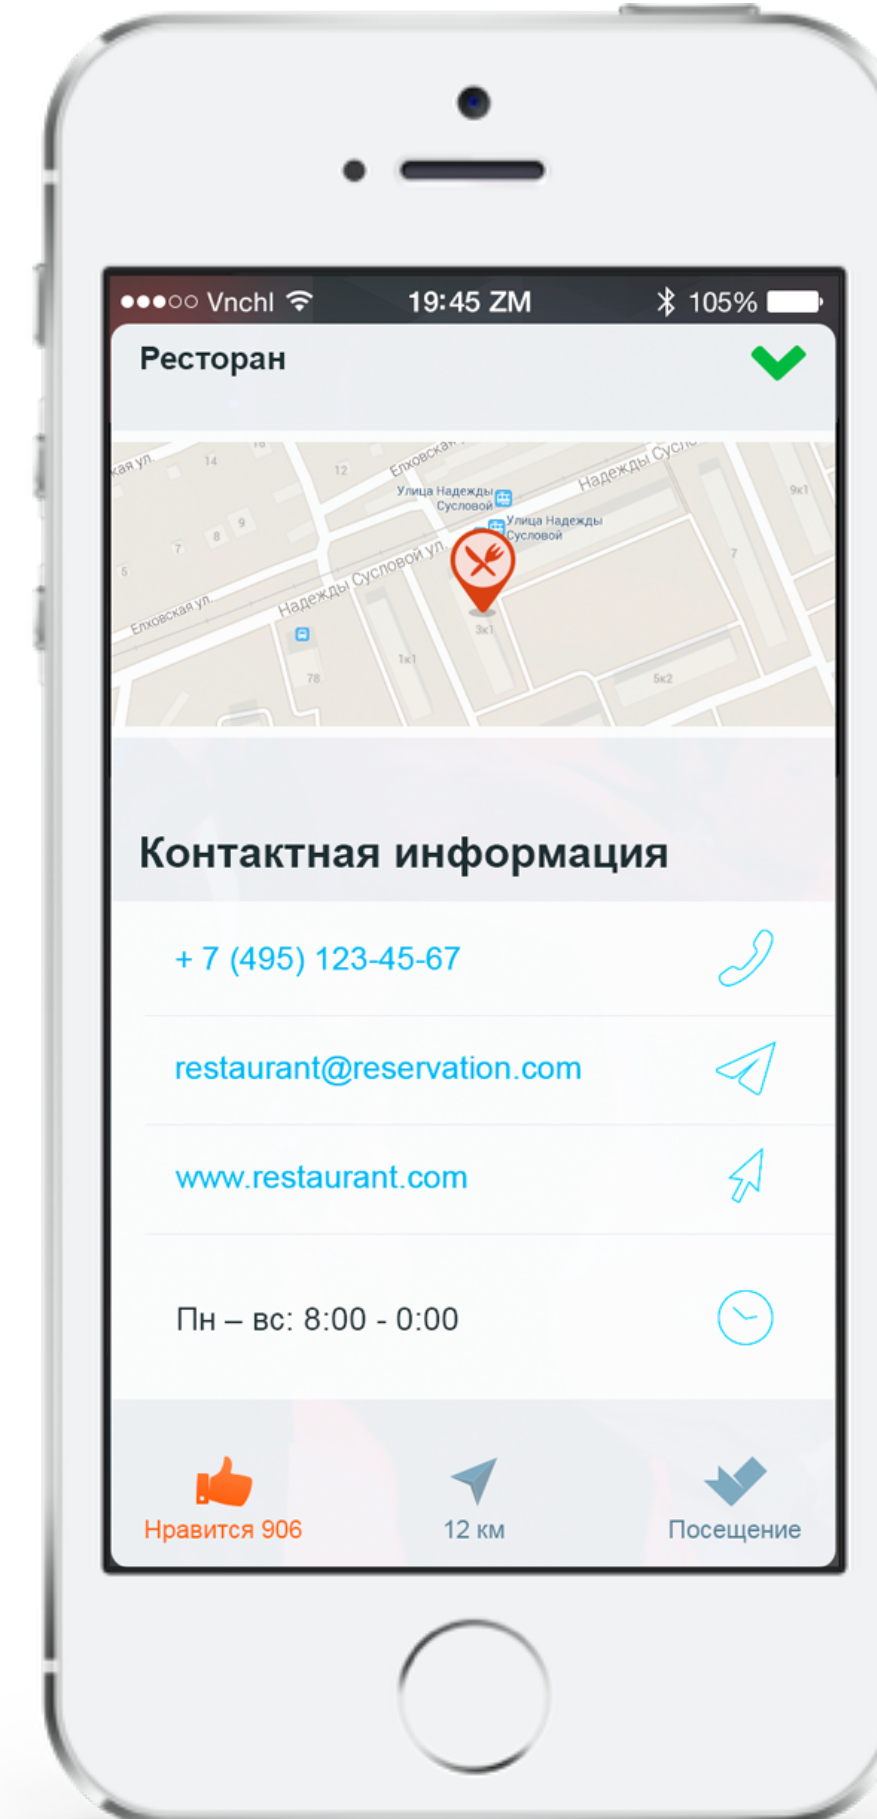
●●●○○ Vnchl 19:45 ZM 105%

Ресторан

кая ул. 14 12 Елховская Улица Надежды Сусловой Улица Надежды Сусловой Надежды Сусл 9к1 9 8 7 5 Надежды Сусловой ул. Елховская ул. 3к1 1к1 78 5к2 7

Контактная информация

+ 7 (495) 123-45-67

restaurant@reservation.com

www.restaurant.com

Пн – вс: 8:00 - 0:00

Нравится 906

12 км

Посещение